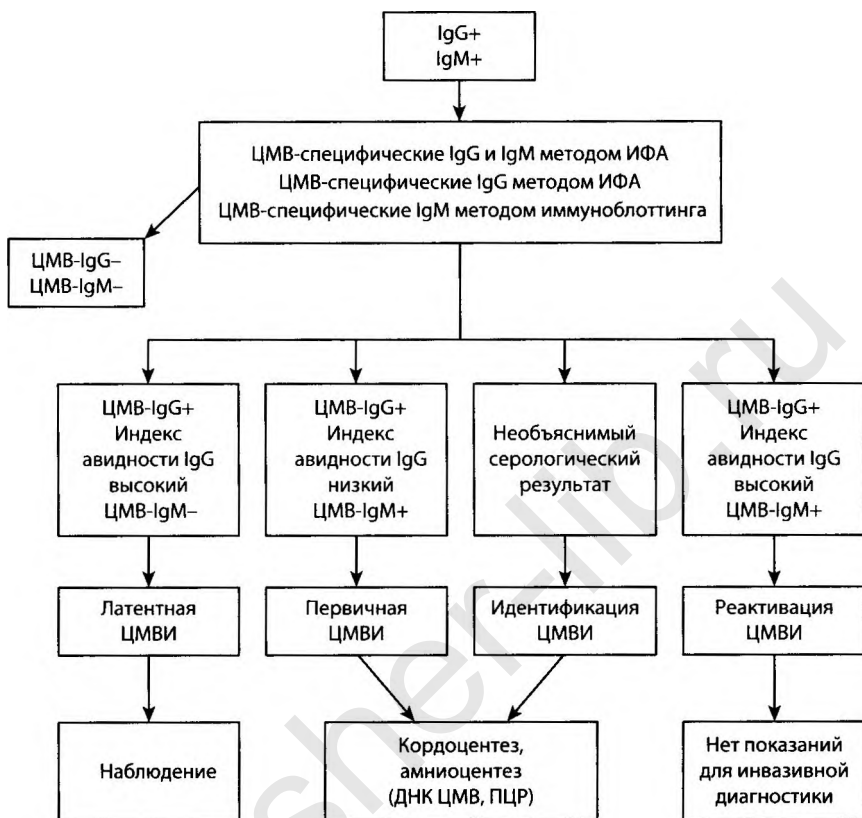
IgG+
IgM+

ЦМВ-специфические IgG и IgM методом ИФА
ЦМВ-специфические IgG методом ИФА
ЦМВ-специфические IgM методом иммуноблоттинга

ЦМВ-IgG–
ЦМВ-IgM–

ЦМВ-IgG+
Индекс авидности IgG высокий
ЦМВ-IgM–

ЦМВ-IgG+
Индекс авидности IgG низкий
ЦМВ-IgM+

Необъяснимый серологический результат

ЦМВ-IgG+
Индекс авидности IgG высокий
ЦМВ-IgM+

Латентная ЦМВИ

Первичная ЦМВИ

Идентификация ЦМВИ

Реактивация ЦМВИ

Наблюдение

Кордоцентез, амниоцентез (ДНК ЦМВ, ПЦР)

Нет показаний для инвазивной диагностики

medsher-lib.ru